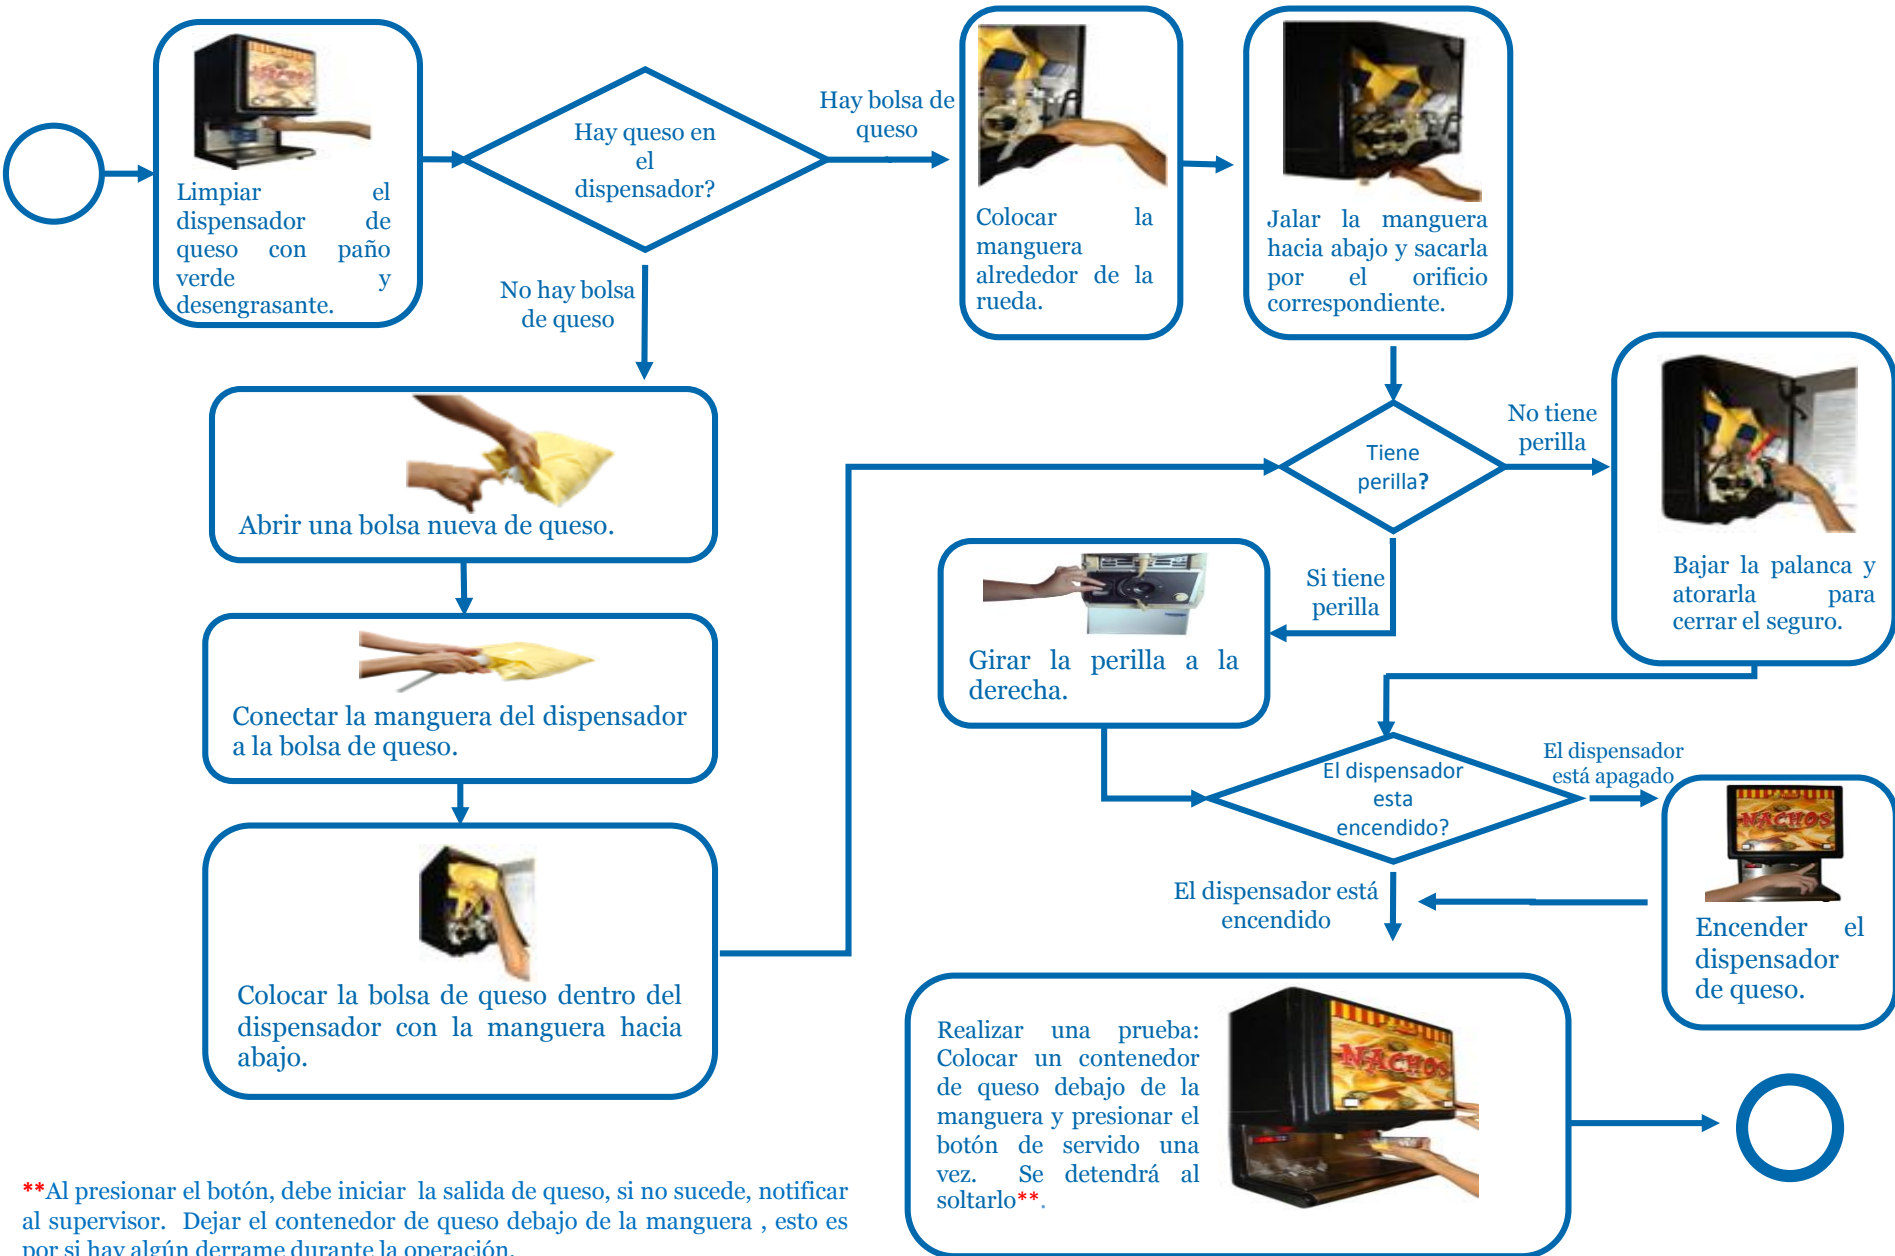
Limpiar el dispensador de queso con paño verde y desengrasante.

Hay queso en el dispensador?

Hay bolsa de queso

Colocar la manguera alrededor de la rueda.

Jalar la manguera hacia abajo y sacarla por el orificio correspondiente.

No hay bolsa de queso

Abrir una bolsa nueva de queso.

Tiene perilla?

No tiene perilla

Bajar la palanca y atorarla para cerrar el seguro.

Si tiene perilla

Girar la perilla a la derecha.

Conectar la manguera del dispensador a la bolsa de queso.

El dispensador esta encendido?

El dispensador está apagado

Encender el dispensador de queso.

El dispensador está encendido

Colocar la bolsa de queso dentro del dispensador con la manguera hacia abajo.

Realizar una prueba: Colocar un contenedor de queso debajo de la manguera y presionar el botón de servido una vez. Se detendrá al soltarlo**.

**Al presionar el botón, debe iniciar la salida de queso, si no sucede, notificar al supervisor. Dejar el contenedor de queso debajo de la manguera , esto es por si hay algún derrame durante la operación.